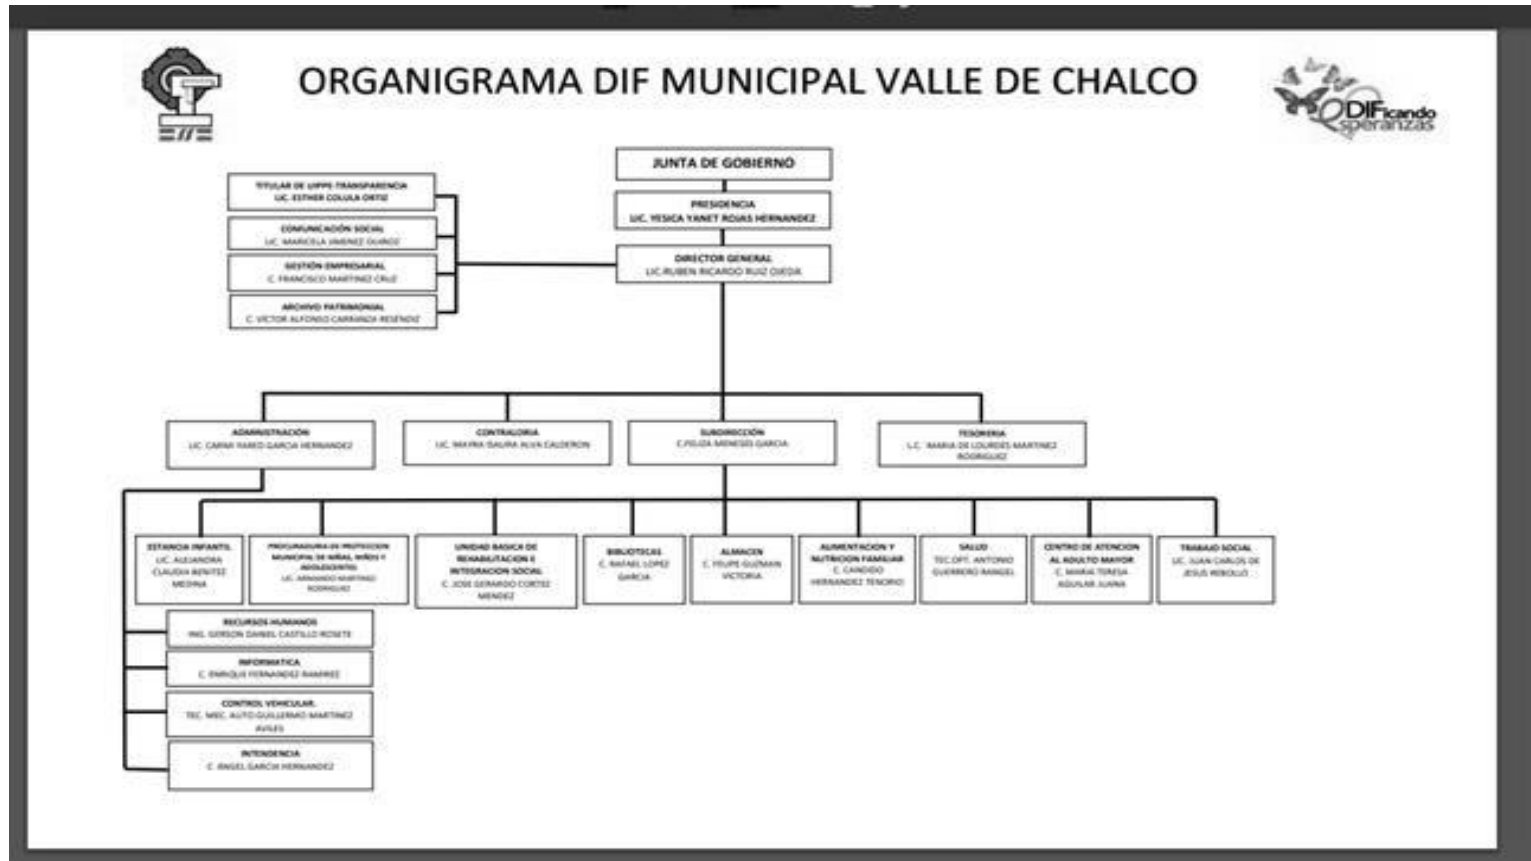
ORGANIGRAMA DIF MUNICIPAL VALLE DE CHALCO

DIFicando esperanzas

JUNTA DE GOBIERNO

PRESIDENCIA
LIC. YESICA YANET ROJAS HERNANDEZ

DIRECTOR GENERAL
LIC. RUBEN RICARDO RUIZ OJEDA

TITULAR DE UIPPE TRANSPARENCIA
LIC. ESTHER COLULA ORTIZ

COMUNICACIÓN SOCIAL
LIC. MARICELA JIMENEZ DURGE

GESTIÓN EMPRESARIAL
C. FRANCISCO MARTINEZ CRUZ

ARCHIVO PATRIMONIAL
C. VICTOR ALFONSO CARRANZA RESENDIZ

ADMINISTRACIÓN
LIC. CARMI YARED GARCIA HERNANDEZ

CONTRALORIA
LIC. MAYRA ISAURA ALVA CALDERON

SUBDIRECCIÓN
C.HILDA MENESES GARCIA

TESORERIA
L.C. MARIA DE LOURDES MARTINEZ RODRIGUEZ

ESTANCIA INFANTIL
LIC. ALEJANDRA CLAUDIA BENITEZ MEDINA

PROCURADURIA DE PROTECCION MUNICIPAL DE NIÑAS, NIÑOS Y ADOLESCENTES
LIC. ARMANDO MARTINEZ RODRIGUEZ

UNIDAD BASICA DE REHABILITACION E INTEGRACION SOCIAL
C. JOSE GERARDO CORTEZ MENDEZ

BIBLIOTECAS
C. RAFAEL LOPEZ GARCIA

ALMACEN
C. FELIPE GUZMAN VICTORIA

ALIMENTACION Y NUTRICION FAMILIAR
C. CANDIDO HERNANDEZ TENORIO

SALUD
TEC.OPT. ANTONIO GUERRERO RANGEL

CENTRO DE ATENCION AL ADULTO MAYOR
C. MARIA TERESA AGUILAR JUAREZ

TRABAJO SOCIAL
LIC. JUAN CARLOS DE JESUS REBOLLO

RECURSOS HUMANOS
ING. GERSON DANIEL CASTILLO ROSETE

INFORMATICA
C. ENRIQUE HERNANDEZ RAMIREZ

CONTROL VEHICULAR
TEC. MEC. AUTO GUILLERMO MARTINEZ AVILES

INTENDENCIA
C. ANGEL GARCIA HERNANDEZ